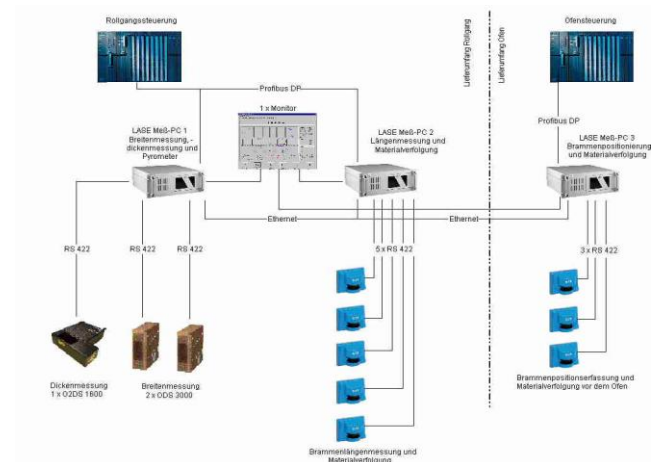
Rollgangssteuerung

Lieferumfang Rollgang

Lieferumfang Ofen

Ofensteuerung

Profibus DP

1 x Monitor

Profibus DP

LASE Meß-PC 1 Breitenmessung, -dickenmessung und Pyrometer

LASE Meß-PC 2 Längenmessung und Materialverfolgung

LASE Meß-PC 3 Brammenpositionierung und Materialverfolgung

Ethernet

Ethernet

RS 422

RS 422

RS 422

5 x RS 422

3 x RS 422

Dickenmessung 1 x O2DS 1600

Breitenmessung 2 x ODS 3000

Brammenlängenmessung und Materialverfolgung

Brammenpositionserfassung und Materialverfolgung vor dem Ofen